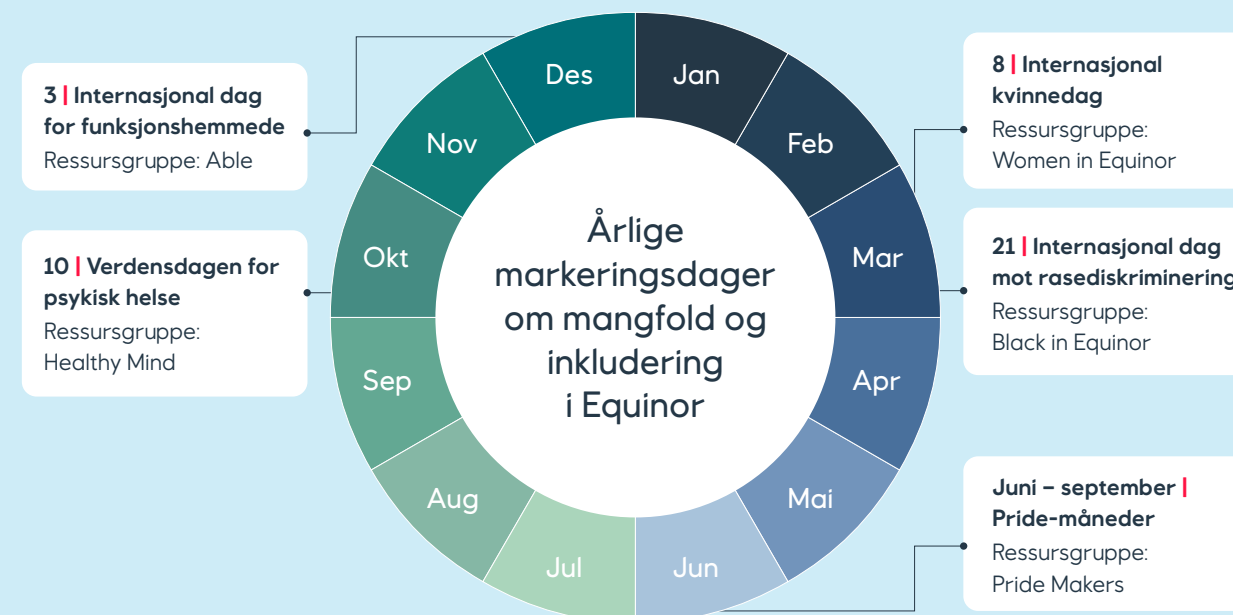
Årlige markeringsdager om mangfold og inkludering i Equinor

Jan
Feb
Mar
Apr
Mai
Jun
Jul
Aug
Sep
Okt
Nov
Des

3 | Internasjonal dag for funksjonshemmede
Ressursgruppe: Able

10 | Verdensdagen for psykisk helse
Ressursgruppe: Healthy Mind

8 | Internasjonal kvinnedag
Ressursgruppe: Women in Equinor

21 | Internasjonal dag mot rasediskriminering
Ressursgruppe: Black in Equinor

Juni – september | Pride-måneder
Ressursgruppe: Pride Makers